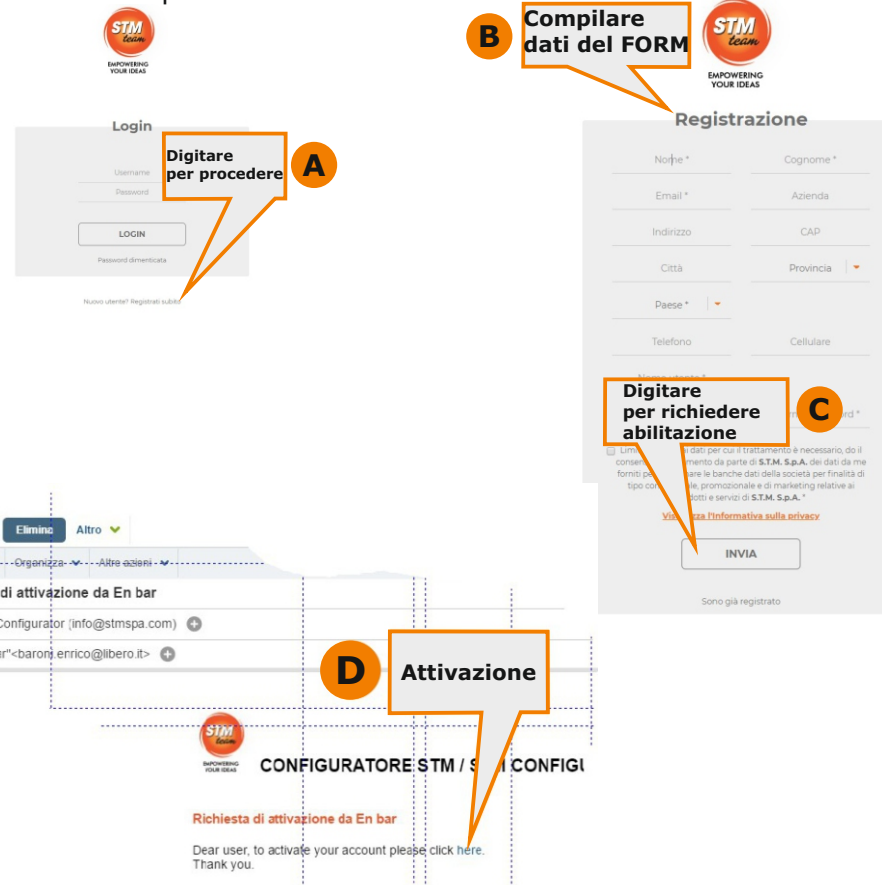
STM team
EMPOWERING YOUR IDEAS

Login

Username
Password

LOGIN

Password dimenticata

Nuovo utente? Registrati subito

A
Digitare per procedere

B
Compilare dati del FORM

STM team
EMPOWERING YOUR IDEAS

Registrazione

Nome *
Cognome *
Email *
Azienda
Indirizzo
CAP
Città
Provincia
Paese *
Telefono
Cellulare
Nome utente *
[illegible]ord *

C
Digitare per richiedere abilitazione

Limi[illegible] dati per cui il trattamento è necessario, do il conse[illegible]mento da parte di S.T.M. S.p.A. dei dati da me forniti p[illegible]are le banche dati della società per finalità di tipo co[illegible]le, promozionale e di marketing relative ai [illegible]dotti e servizi di S.T.M. S.p.A. *

Vi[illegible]za l'Informativa sulla privacy

INVIA

Sono già registrato

Elimina
Altro
Organizza
Altre azioni

di attivazione da En bar
Configurator (info@stmspa.com)
ar"<baroni.enrico@libero.it>

D
Attivazione

STM team
EMPOWERING YOUR IDEAS

CONFIGURATORE STM / S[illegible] CONFIGU

Richiesta di attivazione da En bar

Dear user, to activate your account please click here.
Thank you.